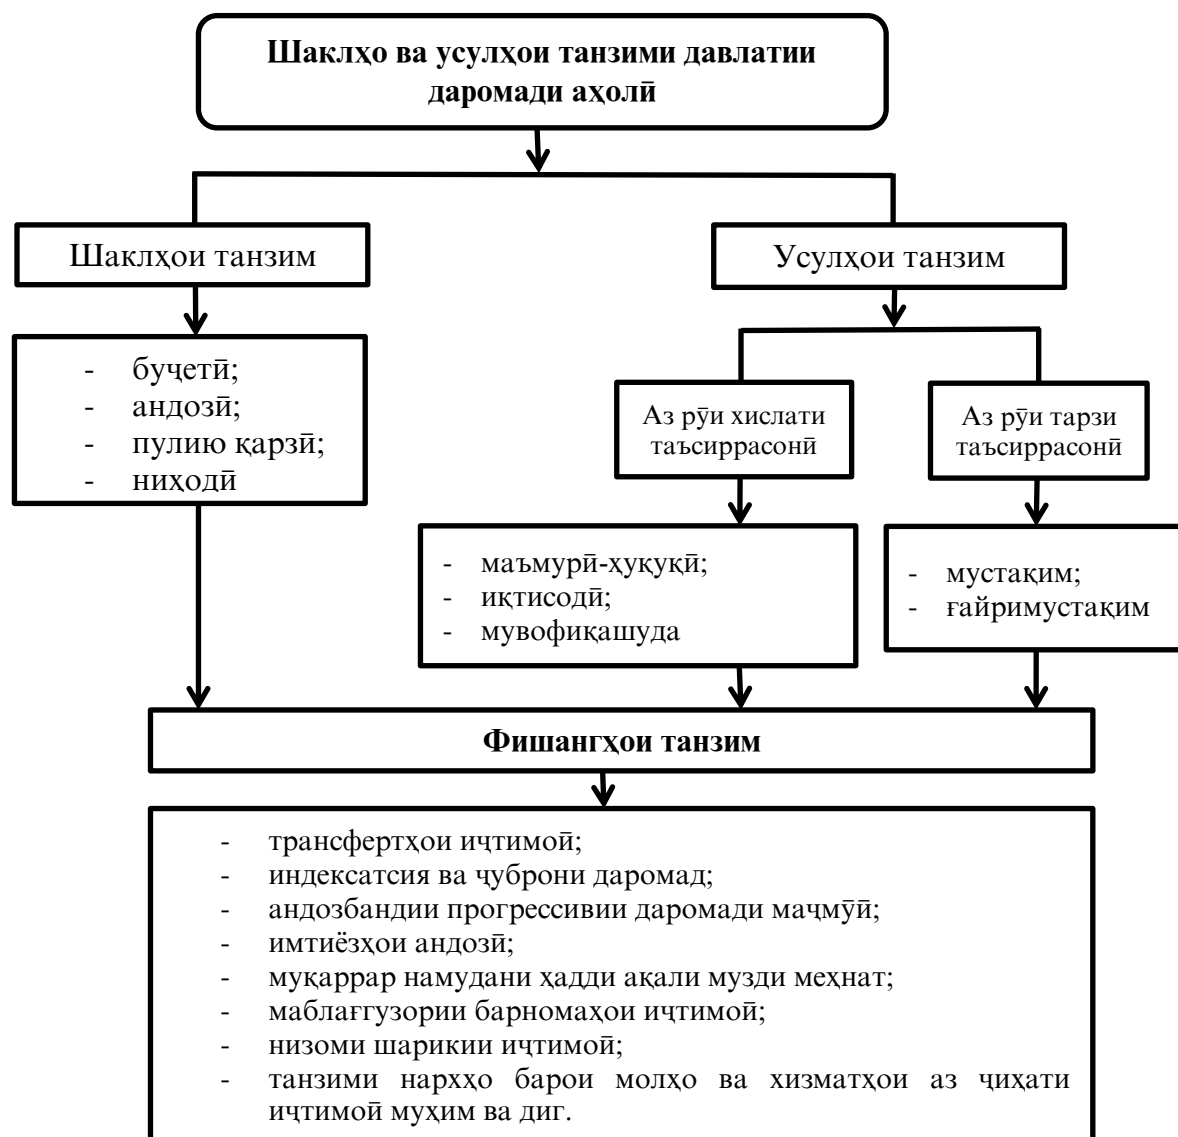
Шаклҳо ва усулҳои танзими давлатии даромади аҳолӣ

Шаклҳои танзим

- буҷетӣ;
- андозӣ;
- пулию қарзӣ;
- ниҳодӣ

Усулҳои танзим

Аз рӯи хислати таъсиррасонӣ

- маъмурӣ-ҳуқуқӣ;
- иқтисодӣ;
- мувофиқашуда

Аз рӯи тарзи таъсиррасонӣ

- мустақим;
- ғайримустақим

Фишангҳои танзим

- трансфертҳои иҷтимоӣ;
- индексатсия ва ҷуброни даромад;
- андозбандии прогрессивии даромади маҷмӯӣ;
- имтиёзҳои андозӣ;
- муқаррар намудани ҳадди ақали музди меҳнат;
- маблағгузории барномаҳои иҷтимоӣ;
- низоми шарикии иҷтимоӣ;
- танзими нархҳо барои молҳо ва хизматҳои аз ҷиҳати иҷтимоӣ муҳим ва диг.